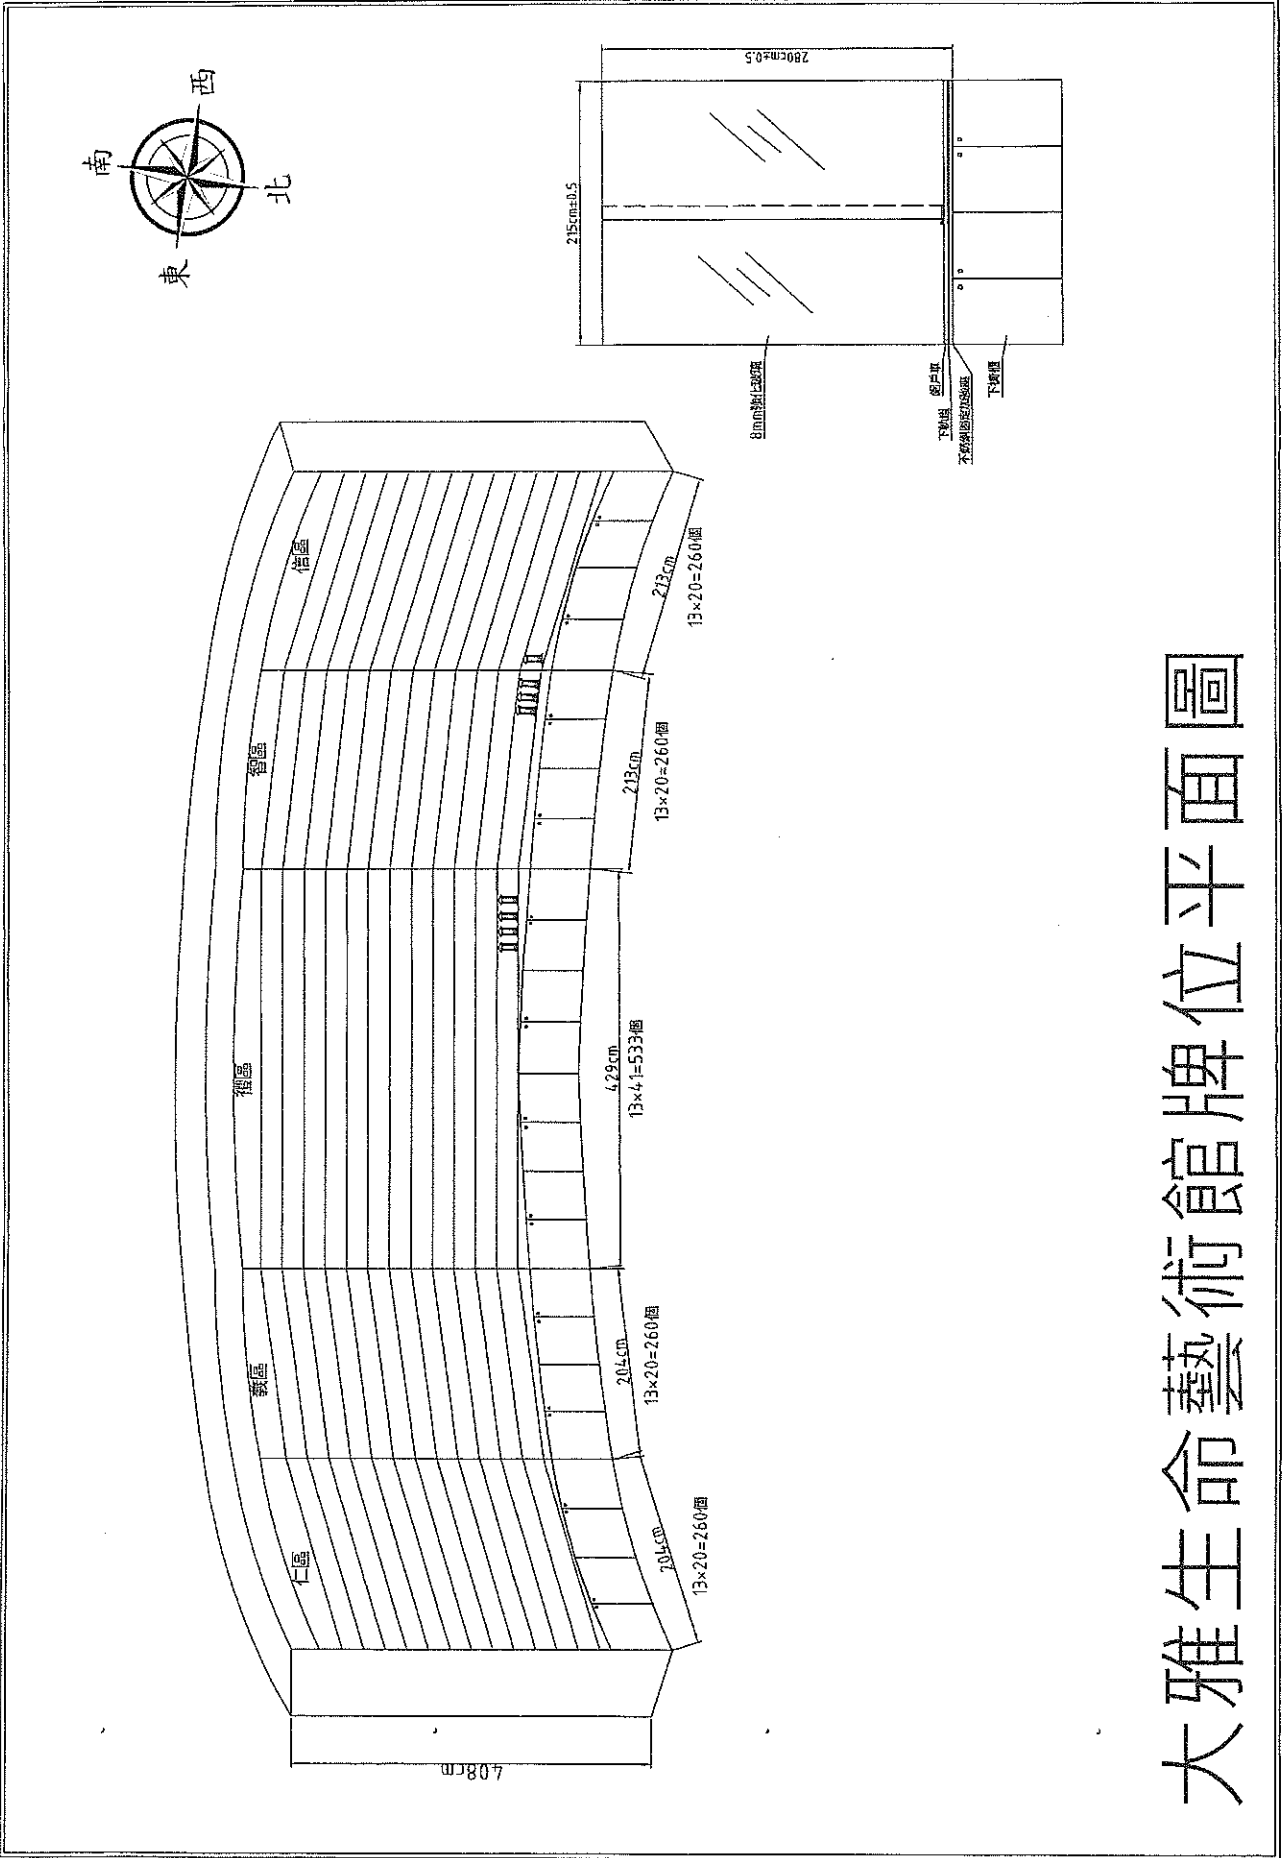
大雅生命藝術館牌位平面圖

南
西
北
東

280cm±0.5
215cm±0.5
8mm強化玻璃
鋁門框
下軌道
不銹鋼固定角條
下櫃體

仁區
義區
禮區
智區
信區

204cm
13×20=260個
204cm
13×20=260個
429cm
13×41=533個
213cm
13×20=260個
213cm
13×20=260個

408cm